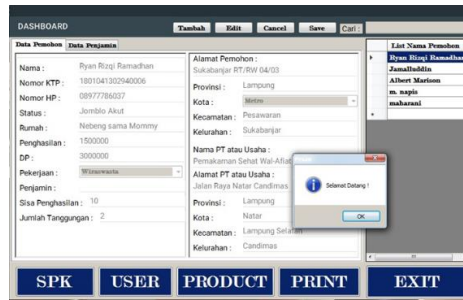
DASHBOARD

Tambah Edit Cancel Save Cari :

Data Pemohon Data Penjamin

Nama : Ryan Rizqi Ramadhan
Nomor KTP : 1801041302940006
Nomor HP : 08977786037
Status : Jomblo Akut
Rumah : Nebeng sama Mommy
Penghasilan : 1500000
DP : 3000000
Pekerjaan : Wiraswasta
Penjamin :
Sisa Penghasilan : 10
Jumlah Tanggungan : 2

Alamat Pemohon :
Sukabanjar RT/RW 04/03
Provinsi : Lampung
Kota : Metro
Kecamatan : Pesawaran
Kelurahan : Sukabanjar
Nama PT atau Usaha :
Pemakaman Sehat Wal-Afiat
Alamat PT atau Usaha :
Jalan Raya Natar Candimas
Provinsi : Lampung
Kota : Natar
Kecamatan : Lampung Selatan
Kelurahan : Candimas

Selamat Datang !
OK

| List Nama Pemohon |
|---|
| Ryan Rizqi Ramadhan |
| Jamalluddin |
| Albert Marison |
| m. napis |
| maharani |

SPK USER PRODUCT PRINT EXIT